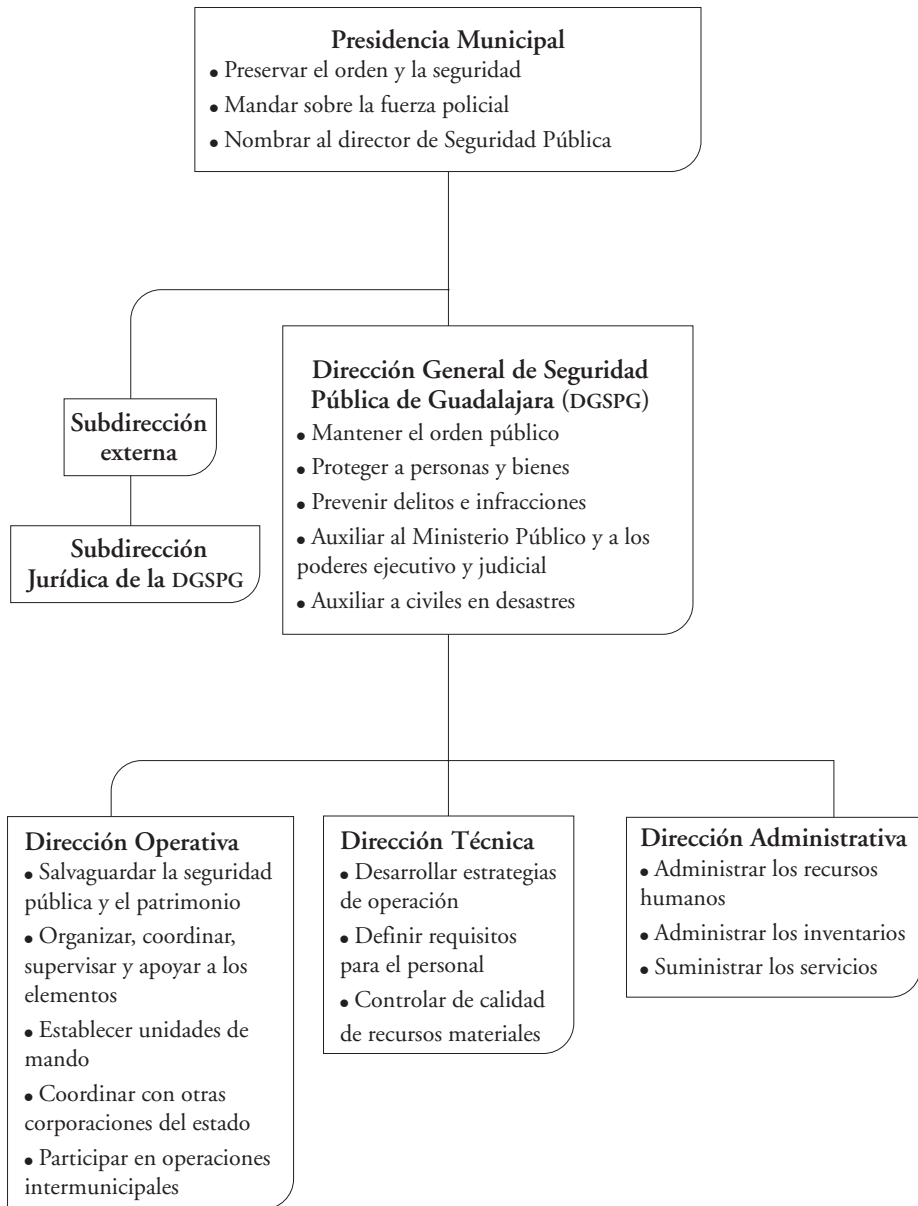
**Presidencia Municipal**
• Preservar el orden y la seguridad
• Mandar sobre la fuerza policial
• Nombrar al director de Seguridad Pública

**Subdirección externa**

**Subdirección Jurídica de la DGSPG**

**Dirección General de Seguridad Pública de Guadalajara (DGSPG)**
• Mantener el orden público
• Proteger a personas y bienes
• Prevenir delitos e infracciones
• Auxiliar al Ministerio Público y a los poderes ejecutivo y judicial
• Auxiliar a civiles en desastres

**Dirección Operativa**
• Salvaguardar la seguridad pública y el patrimonio
• Organizar, coordinar, supervisar y apoyar a los elementos
• Establecer unidades de mando
• Coordinar con otras corporaciones del estado
• Participar en operaciones intermunicipales

**Dirección Técnica**
• Desarrollar estrategias de operación
• Definir requisitos para el personal
• Controlar de calidad de recursos materiales

**Dirección Administrativa**
• Administrar los recursos humanos
• Administrar los inventarios
• Suministrar los servicios